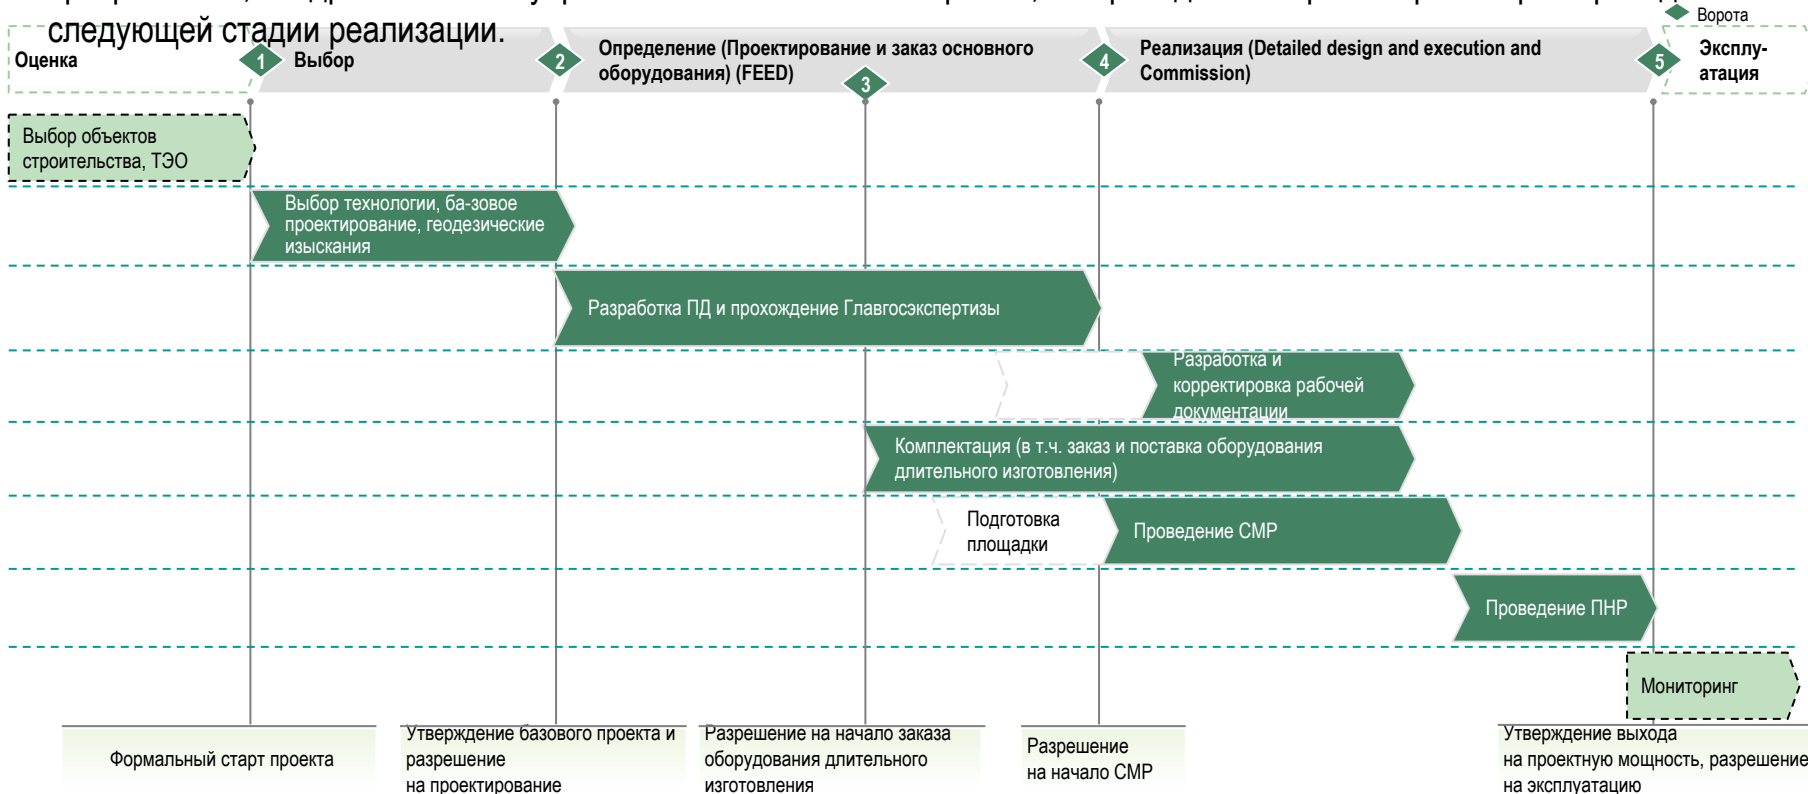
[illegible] следующей стадии реализации.

Ворота

Оценка

1 Выбор

2 Определение (Проектирование и заказ основного оборудования) (FEED)

3

4 Реализация (Detailed design and execution and Commission)

5 Эксплуатация

Выбор объектов строительства, ТЭО

Выбор технологии, ба-зовое проектирование, геодезические изыскания

Разработка ПД и прохождение Главгосэкспертизы

Разработка и корректировка рабочей документации

Комплектация (в т.ч. заказ и поставка оборудования длительного изготовления)

Подготовка площадки

Проведение СМР

Проведение ПНР

Мониторинг

Формальный старт проекта

Утверждение базового проекта и разрешение на проектирование

Разрешение на начало заказа оборудования длительного изготовления

Разрешение на начало СМР

Утверждение выхода на проектную мощность, разрешение на эксплуатацию